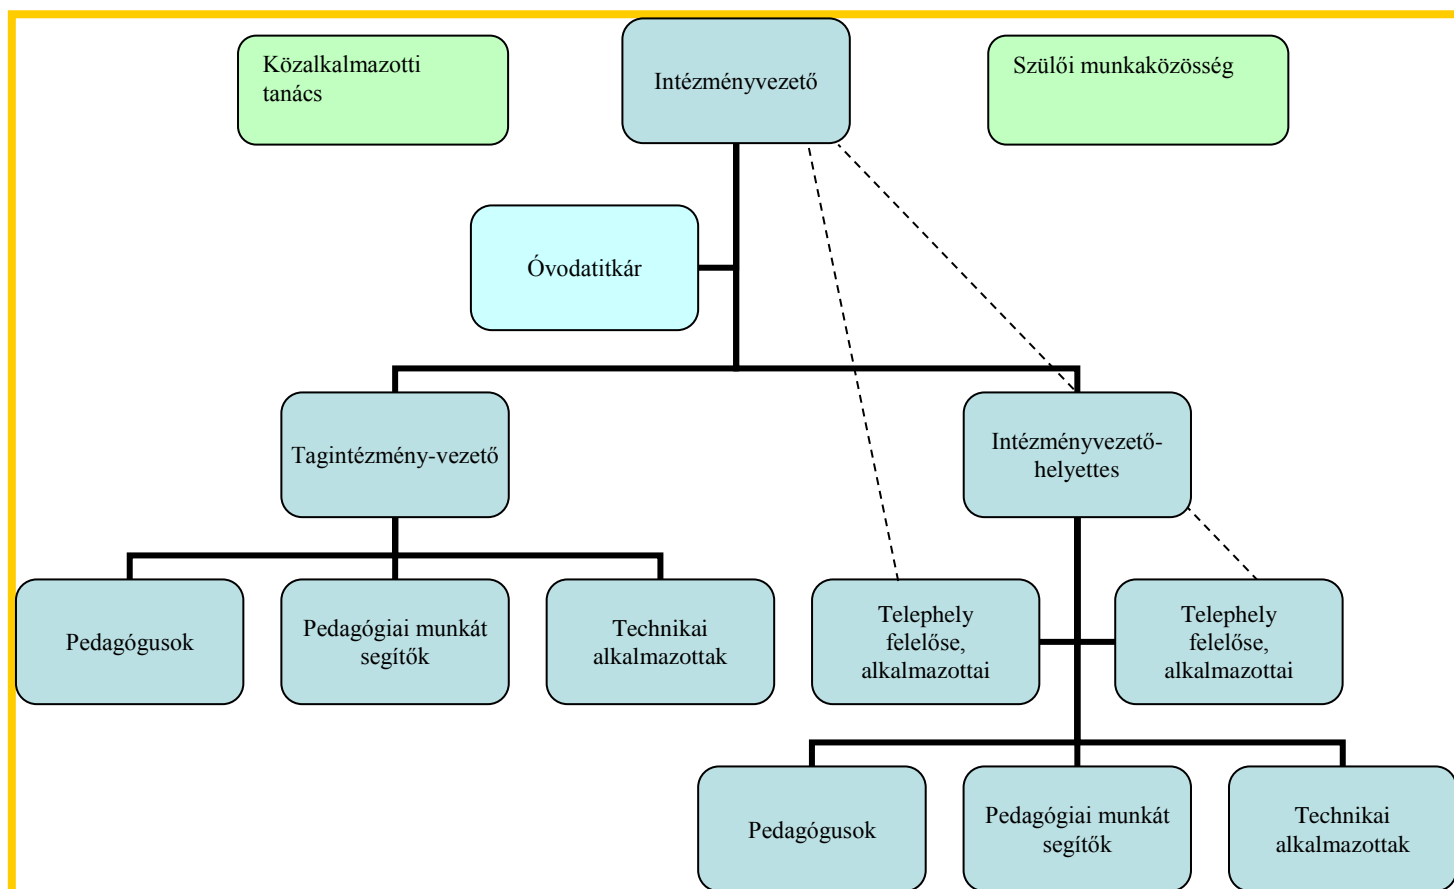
Közalkalmazotti tanács

Intézményvezető

Szülői munkaközösség

Óvodatitkár

Tagintézmény-vezető

Intézményvezető-helyettes

Pedagógusok

Pedagógiai munkát segítők

Technikai alkalmazottak

Telephely felelőse, alkalmazottai

Telephely felelőse, alkalmazottai

Pedagógusok

Pedagógiai munkát segítők

Technikai alkalmazottak